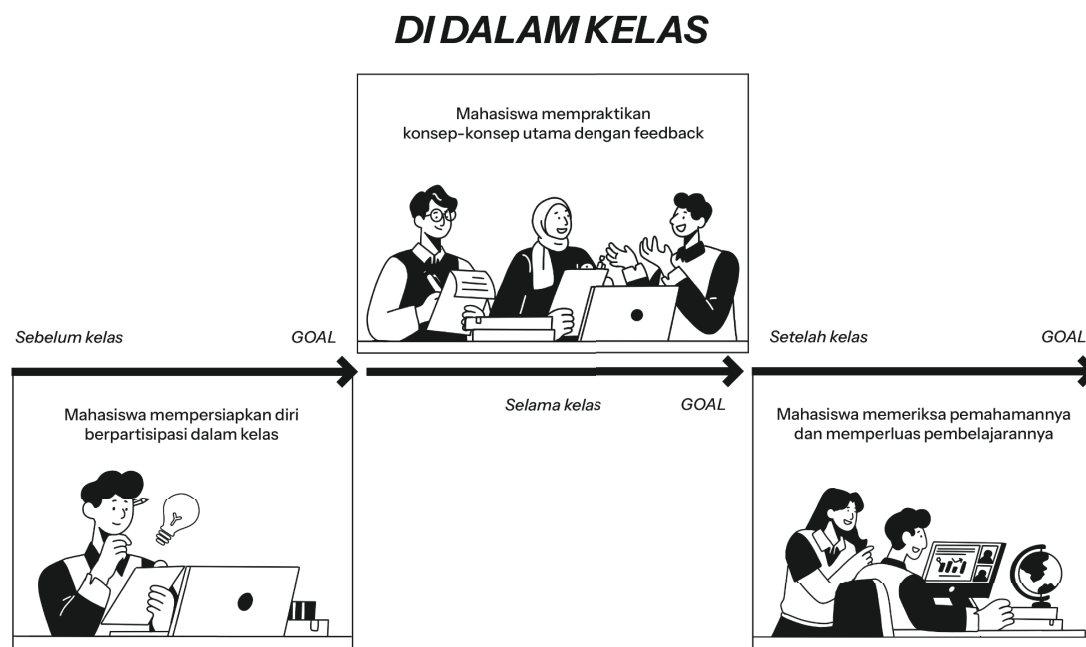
DI DALAM KELAS

Mahasiswa mempraktikan konsep-konsep utama dengan feedback

Sebelum kelas

GOAL

Mahasiswa mempersiapkan diri berpartisipasi dalam kelas

Selama kelas

GOAL

Setelah kelas

GOAL

Mahasiswa memeriksa pemahamannya dan memperluas pembelajarannya